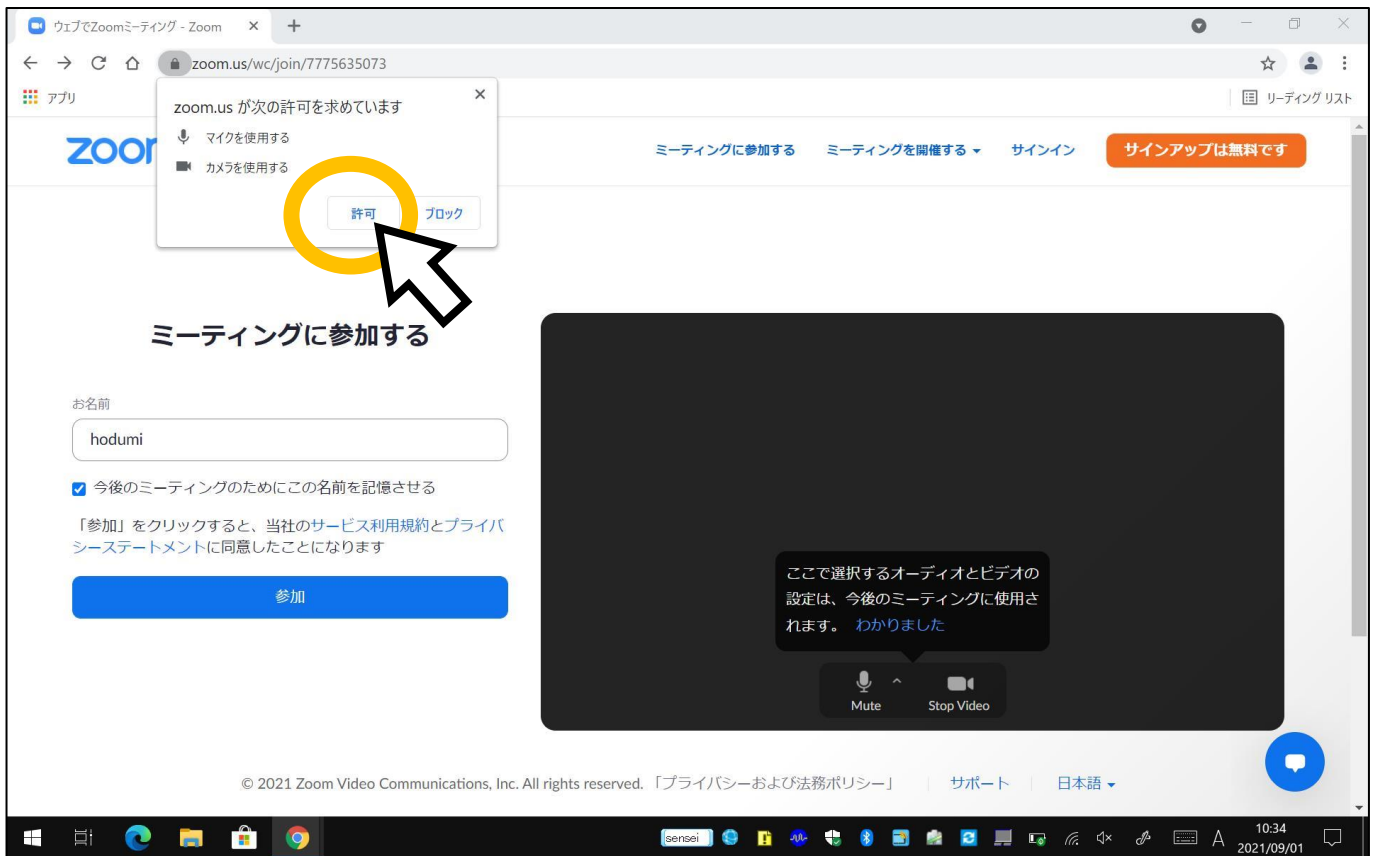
ウェブでZoomミーティング - Zoom

zoom.us/wc/join/7775635073

アプリ

リーディング リスト

zoom.us が次の許可を求めています

マイクを使用する

カメラを使用する

許可 ブロック

zoom

ミーティングに参加する ミーティングを開催する サインイン サインアップは無料です

ミーティングに参加する

お名前

hodumi

今後のミーティングのためにこの名前を記憶させる

「参加」をクリックすると、当社のサービス利用規約とプライバシーステートメントに同意したことになります

参加

ここで選択するオーディオとビデオの設定は、今後のミーティングに使用されます。 わかりました

Mute Stop Video

© 2021 Zoom Video Communications, Inc. All rights reserved. 「プライバシーおよび法務ポリシー」 サポート 日本語

sensei

A 10:34 2021/09/01